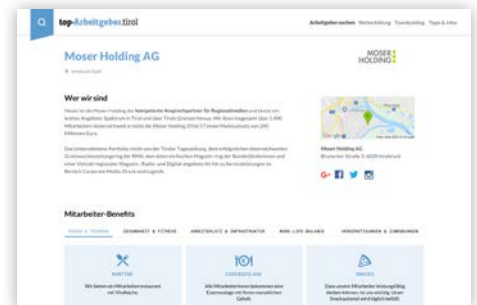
top-Arbeitgeber.tirol

Arbeitgeber suchen Weiterbildung Teambuilding Tipps & Infos

Moser Holding AG

Innsbruck Stadt

MOSER HOLDING

Wer wir sind

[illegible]

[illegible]

Moser Holding AG
Brunecker Straße 3, 6020 Innsbruck

Mitarbeiter-Benefits

ESSEN & TRINKEN GESUNDHEIT & FITNESS ARBEITSPLATZ & INFRASTRUKTUR WORK-LIFE BALANCE VERANSTALTUNGEN & ZUWENDUNGEN

KANTINE
Wir bieten ein Mitarbeiterrestaurant mit Vitalküche.

ESSENZULAGE
Alle Mitarbeiterinnen bekommen eine Essenszulage mit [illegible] Gehalt.

SNACKS
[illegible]